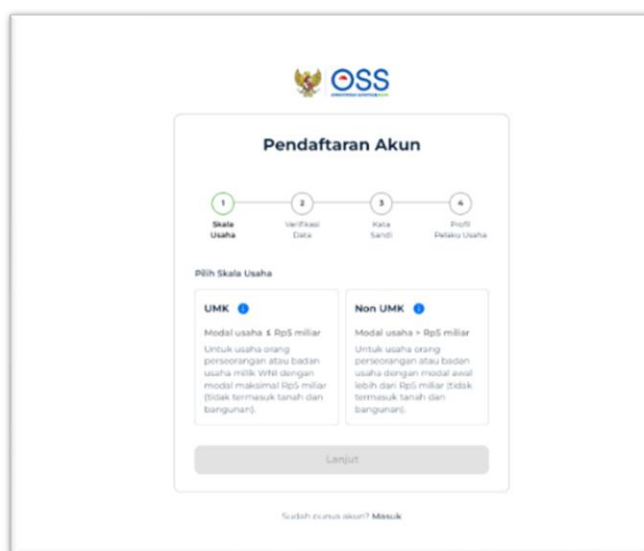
OSS

Pendaftaran Akun

1 Skala Usaha
2 Verifikasi Data
3 Kata Sandi
4 Profil Pelaku Usaha

Pilih Skala Usaha

UMK
Modal usaha ≤ Rp5 miliar
Untuk usaha orang perseorangan atau badan usaha milik WNI dengan modal maksimal Rp5 miliar (tidak termasuk tanah dan bangunan).

Non UMK
Modal usaha > Rp5 miliar
Untuk usaha orang perseorangan atau badan usaha dengan modal awal lebih dari Rp5 miliar (tidak termasuk tanah dan bangunan).

Lanjut

Sudah punya akun? Masuk